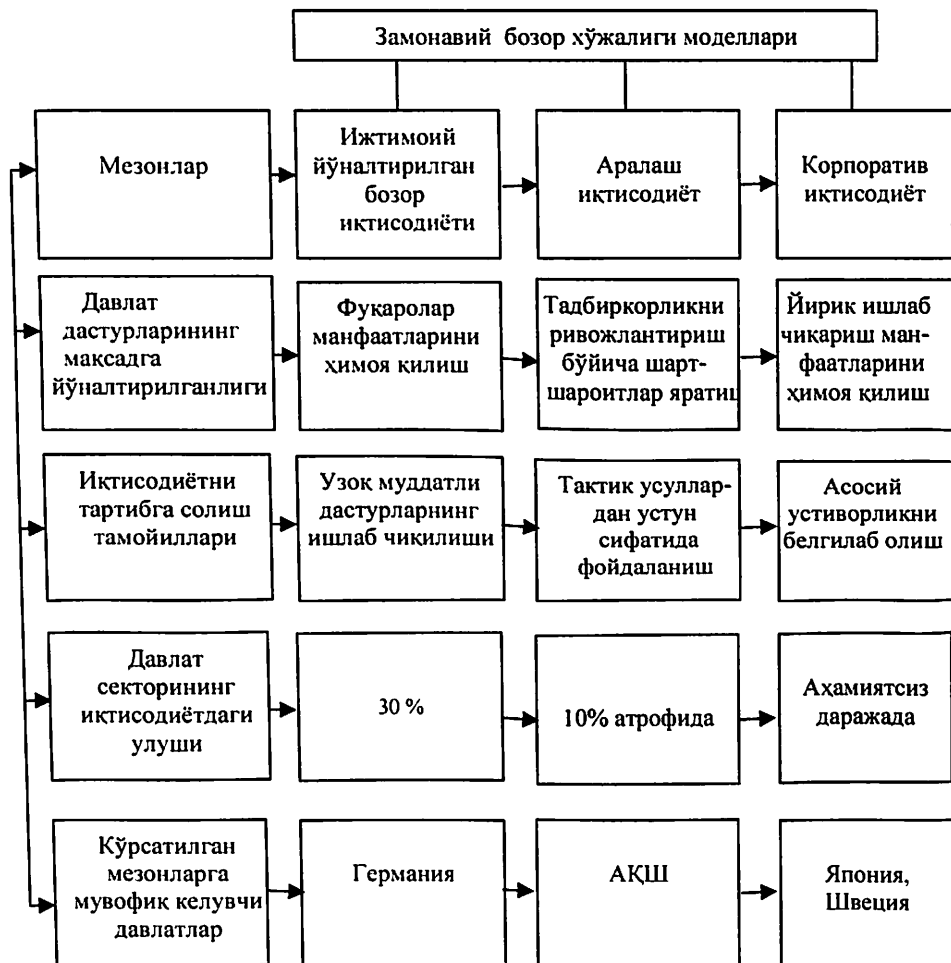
Замонавий бозор хўжалиги моделлари

Мезонлар

Ижтимоий йўналтирилган бозор иктисодиёти

Аралаш иктисодиёт

Корпоратив иктисодиёт

Давлат дастурларининг максадга йўналтирилганлиги

Фукаролар манфаатларини химоя килиш

Тадбиркорликни ривожлантириш бўйича шарт-шароитлар ятатиш

Йирик ишлаб чикариш манфаатларини химоя килиш

Иктисодиётни тартибга солиш тамойиллари

Узок муддатли дастурларнинг ишлаб чикилиши

Тактик усуллардан устун сифатида фойдаланиш

Асосий устиворликни белгилаб олиш

Давлат секторининг иктисодиётдаги улуши

30 %

10% атрофида

Ахамиятсиз даражада

Кўрсатилган мезонларга мувофик келувчи давлатлар

Германия

АКШ

Япония, Швеция